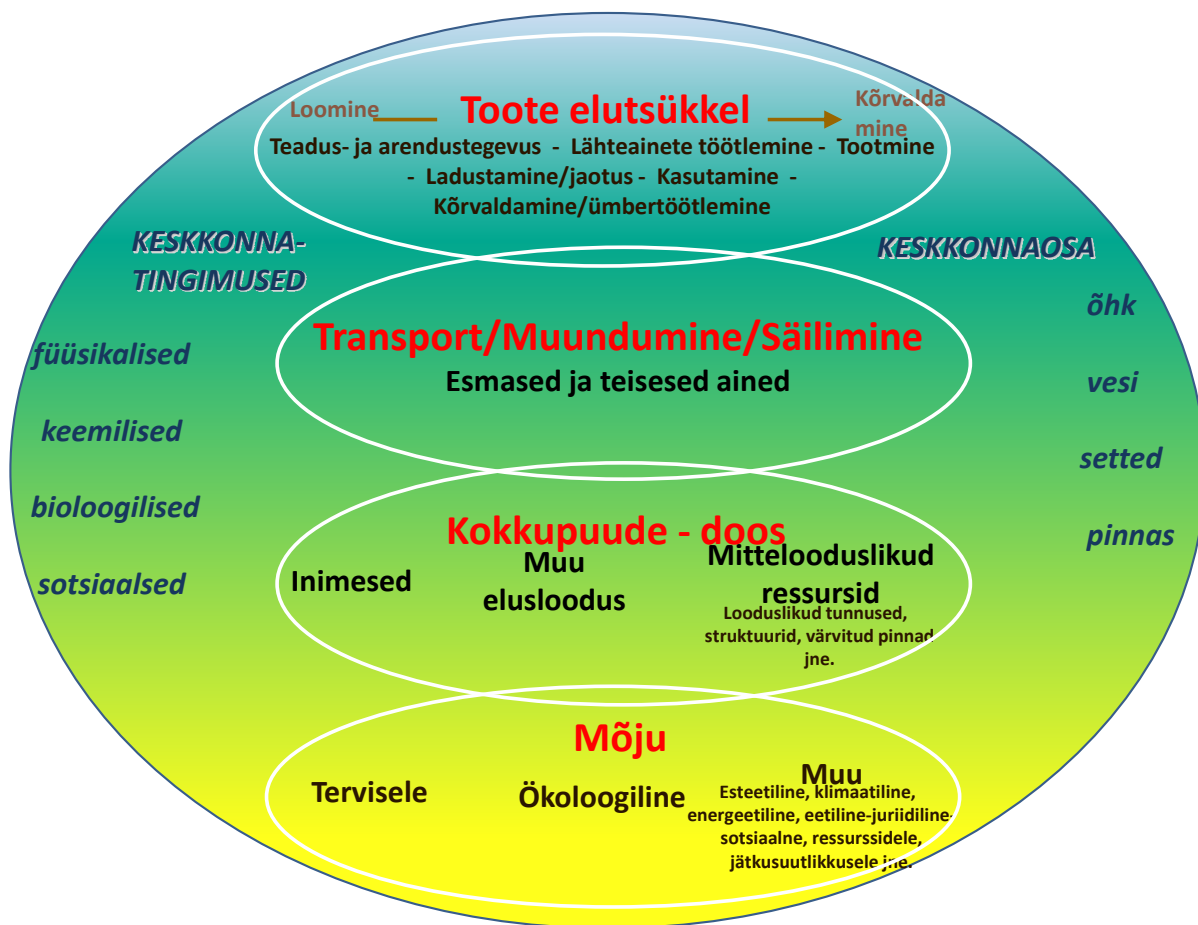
Loomine Toote elutsükkel Kõrvaldamine

Teadus- ja arendustegevus - Lähteainete töötlemine - Tootmine - Ladustamine/jaotus - Kasutamine - Kõrvaldamine/ümbertöötlemine

KESKKONNATINGIMUSED

füüsikalised

keemilised

bioloogilised

sotsiaalsed

KESKKONNAOSA

õhk

vesi

setted

pinnas

Transport/Muundumine/Säilimine

Esmased ja teisesed ained

Kokkupuude - doos

Inimesed

Muu elusloodus

Mittelooduslikud ressursid

Looduslikud tunnused, struktuurid, värvitud pinnad jne.

Mõju

Tervisele

Ökoloogiline

Muu

Esteetiline, klimaatiline, energeetiline, eetiline-juriidiline, sotsiaalne, ressurssidele, jätkusuutlikkusele jne.